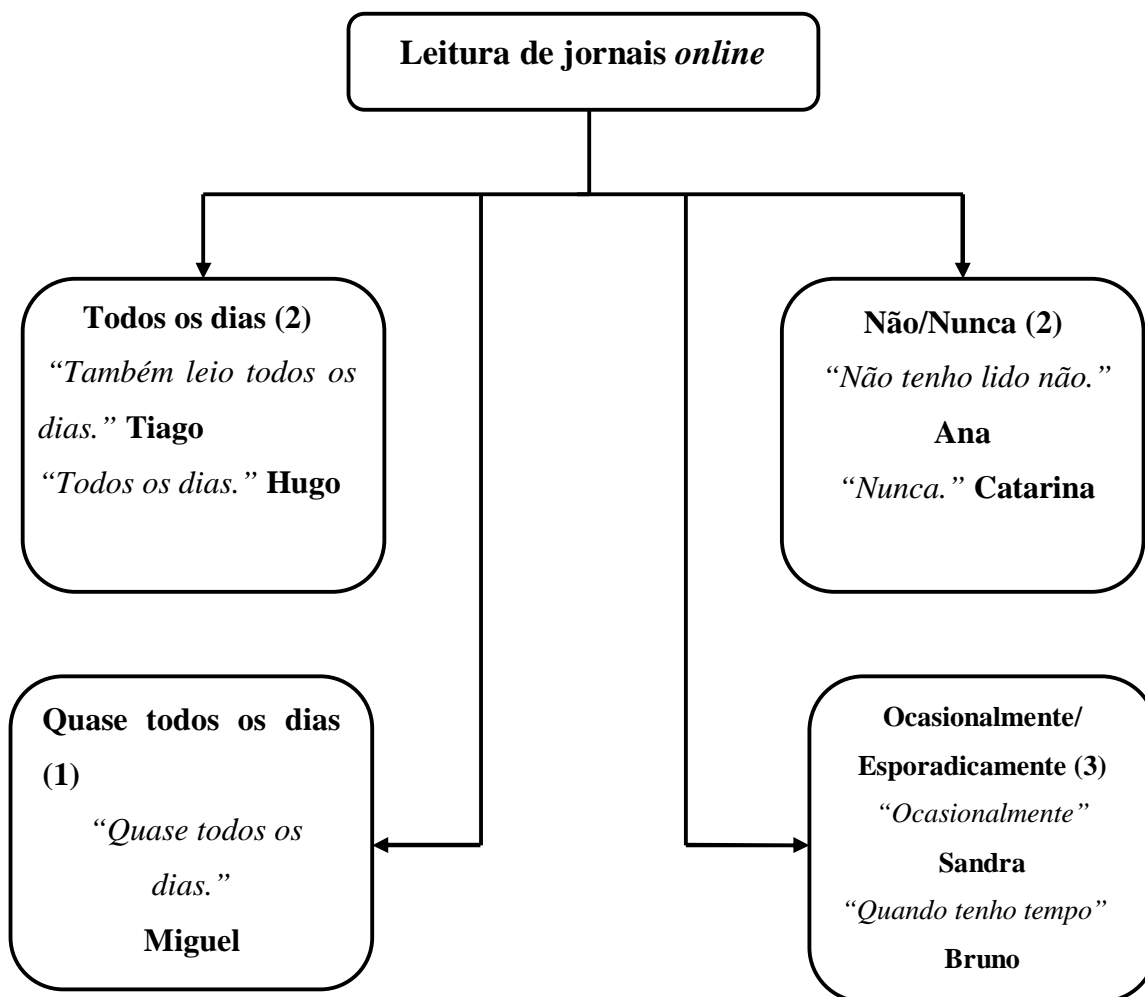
Leitura de jornais online

Todos os dias (2)
"Também leio todos os dias." Tiago
"Todos os dias." Hugo

Não/Nunca (2)
"Não tenho lido não." Ana
"Nunca." Catarina

Quase todos os dias (1)
"Quase todos os dias."
Miguel

Ocasionalmente/ Esporadicamente (3)
"Ocasionalmente"
Sandra
"Quando tenho tempo"
Bruno